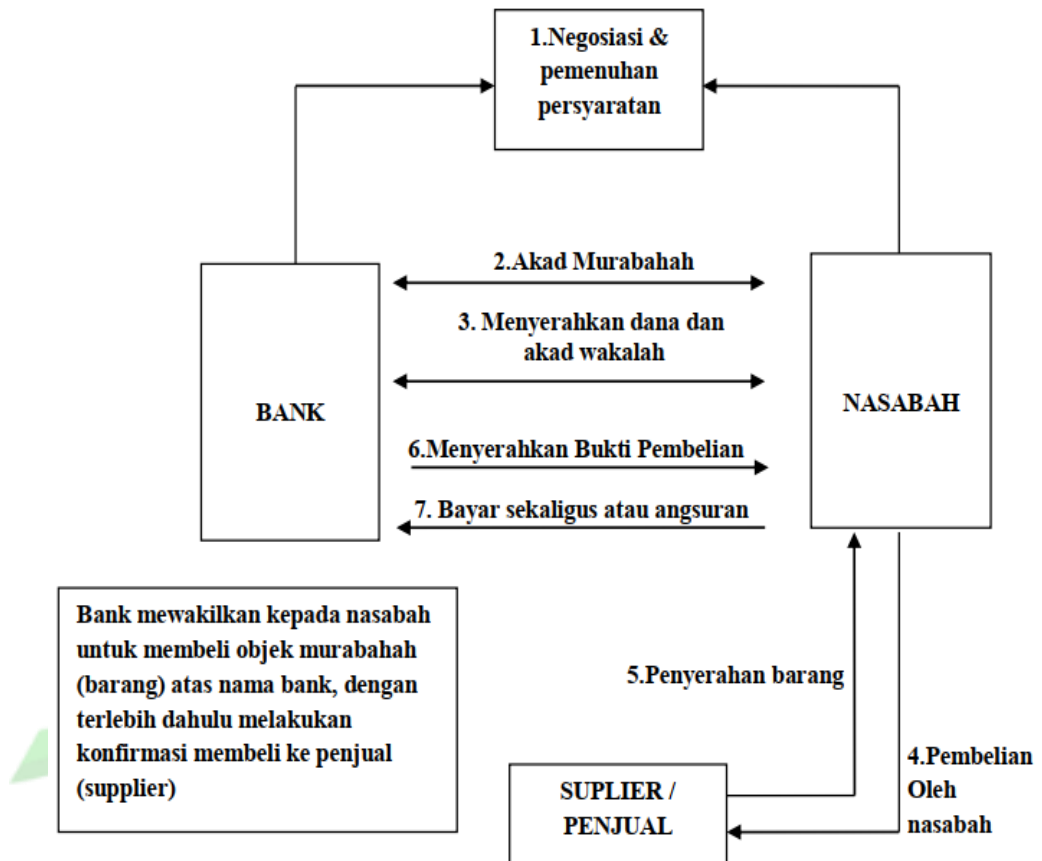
1.Negosiasi & pemenuhan persyaratan

2.Akad Murabahah

3. Menyerahkan dana dan akad wakalah

BANK

NASABAH

6.Menyerahkan Bukti Pembelian

7. Bayar sekaligus atau angsuran

Bank mewakilkan kepada nasabah untuk membeli objek murabahah (barang) atas nama bank, dengan terlebih dahulu melakukan konfirmasi membeli ke penjual (supplier)

5.Penyerahan barang

4.Pembelian Oleh nasabah

SUPLIER / PENJUAL